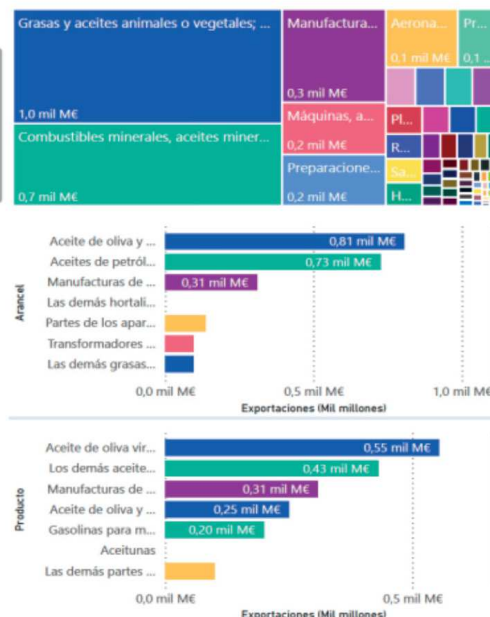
Grasas y aceites animales o vegetales; ...

1,0 mil M€

Manufactura...

0,3 mil M€

Aerona...

0,1 mil M€

Pr...

0,1

Combustibles minerales, aceites miner...

0,7 mil M€

Máquinas, a...

0,2 mil M€

Pl...

R...

Preparacione...

0,2 mil M€

Sa...

H...

Arancel

Aceite de oliva y ...

0,81 mil M€

Aceites de petról...

0,73 mil M€

Manufacturas de ...

0,31 mil M€

Las demás hortali...

Partes de los apar...

Transformadores ...

Las demás grasas...

0,0 mil M€

0,5 mil M€

1,0 mil M€

Exportaciones (Mil millones)

Producto

Aceite de oliva vir...

0,55 mil M€

Los demás aceite...

0,43 mil M€

Manufacturas de ...

0,31 mil M€

Aceite de oliva y ...

0,25 mil M€

Gasolinas para m...

0,20 mil M€

Aceitunas

Las demás partes ...

0,0 mil M€

0,5 mil M€

Exportaciones (Mil millones)